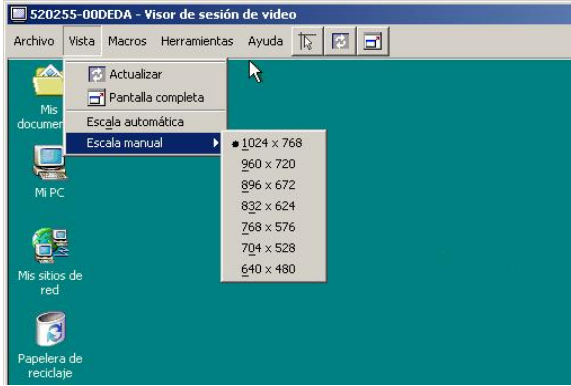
520255-00DEDA - Visor de sesión de video

Archivo Vista Macros Herramientas Ayuda

Actualizar
Pantalla completa
Escala automática
Escala manual

1024 x 768
960 x 720
896 x 672
832 x 624
768 x 576
704 x 528
640 x 480

Mis documen

Mi PC

Mis sitios de red

Papelera de reciclaje